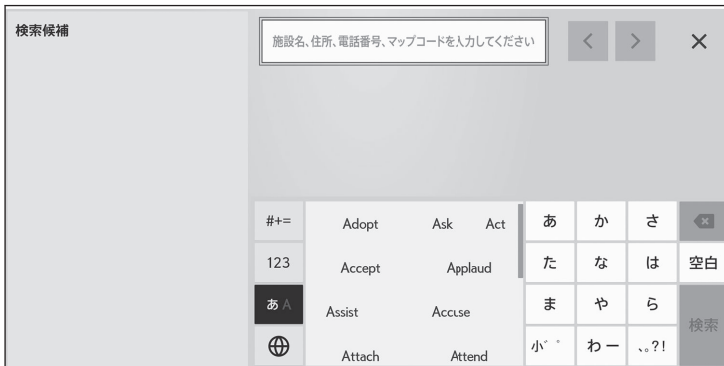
検索候補

施設名、住所、電話番号、マップコードを入力してください

<

>

×

#+=

123

あ A

⊕

Adopt

Ask

Act

Accept

Applaud

Assist

Accuse

Attach

Attend

あ

か

さ

た

な

は

空白

ま

や

ら

検索

小゛゜

わ ー

、。?!